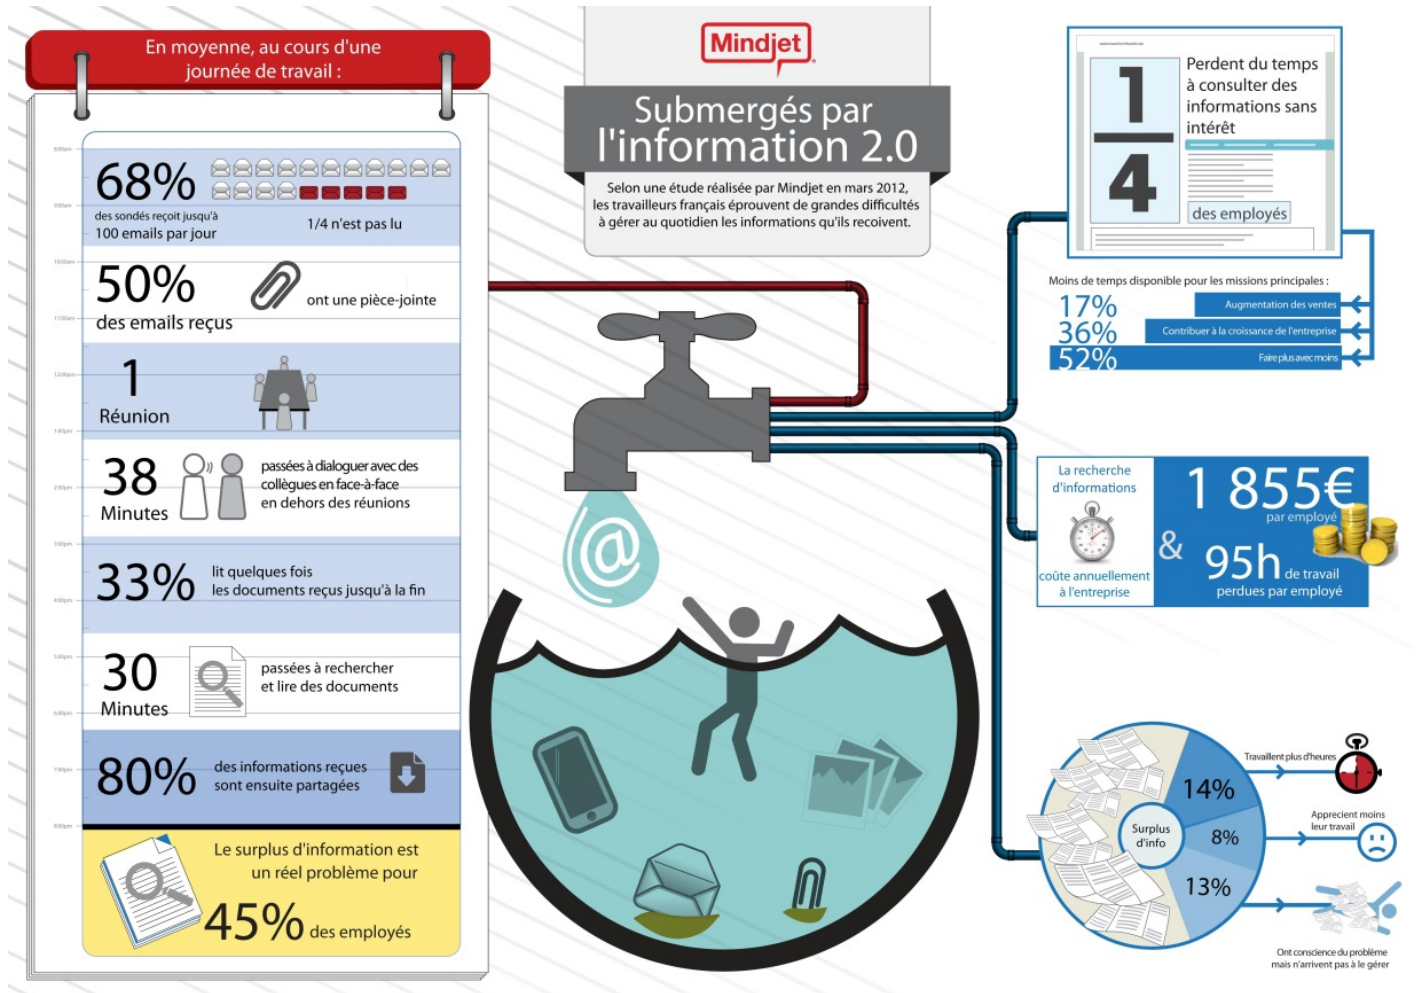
En moyenne, au cours d'une journée de travail :

68%
des sondés reçoit jusqu'à 100 emails par jour
1/4 n'est pas lu

50%
des emails reçus
ont une pièce-jointe

1
Réunion

38
Minutes
passées à dialoguer avec des collègues en face-à-face en dehors des réunions

33%
lit quelques fois les documents reçus jusqu'à la fin

30
Minutes
passées à rechercher et lire des documents

80%
des informations reçues sont ensuite partagées

Le surplus d'information est un réel problème pour
45% des employés

Mindjet

Submergés par l'information 2.0

Selon une étude réalisée par Mindjet en mars 2012, les travailleurs français éprouvent de grandes difficultés à gérer au quotidien les informations qu'ils recoivent.

$\frac{1}{4}$
Perdent du temps à consulter des informations sans intérêt
des employés

Moins de temps disponible pour les missions principales :
17% Augmentation des ventes
36% Contribuer à la croissance de l'entreprise
52% Faire plus avec moins

La recherche d'informations
coûte annuellement à l'entreprise
1 855€ par employé
&
95h de travail perdues par employé

Surplus d'info
14% Travaillent plus d'heures
8% Apprecient moins leur travail
13% Ont conscience du problème mais n'arrivent pas à le gérer